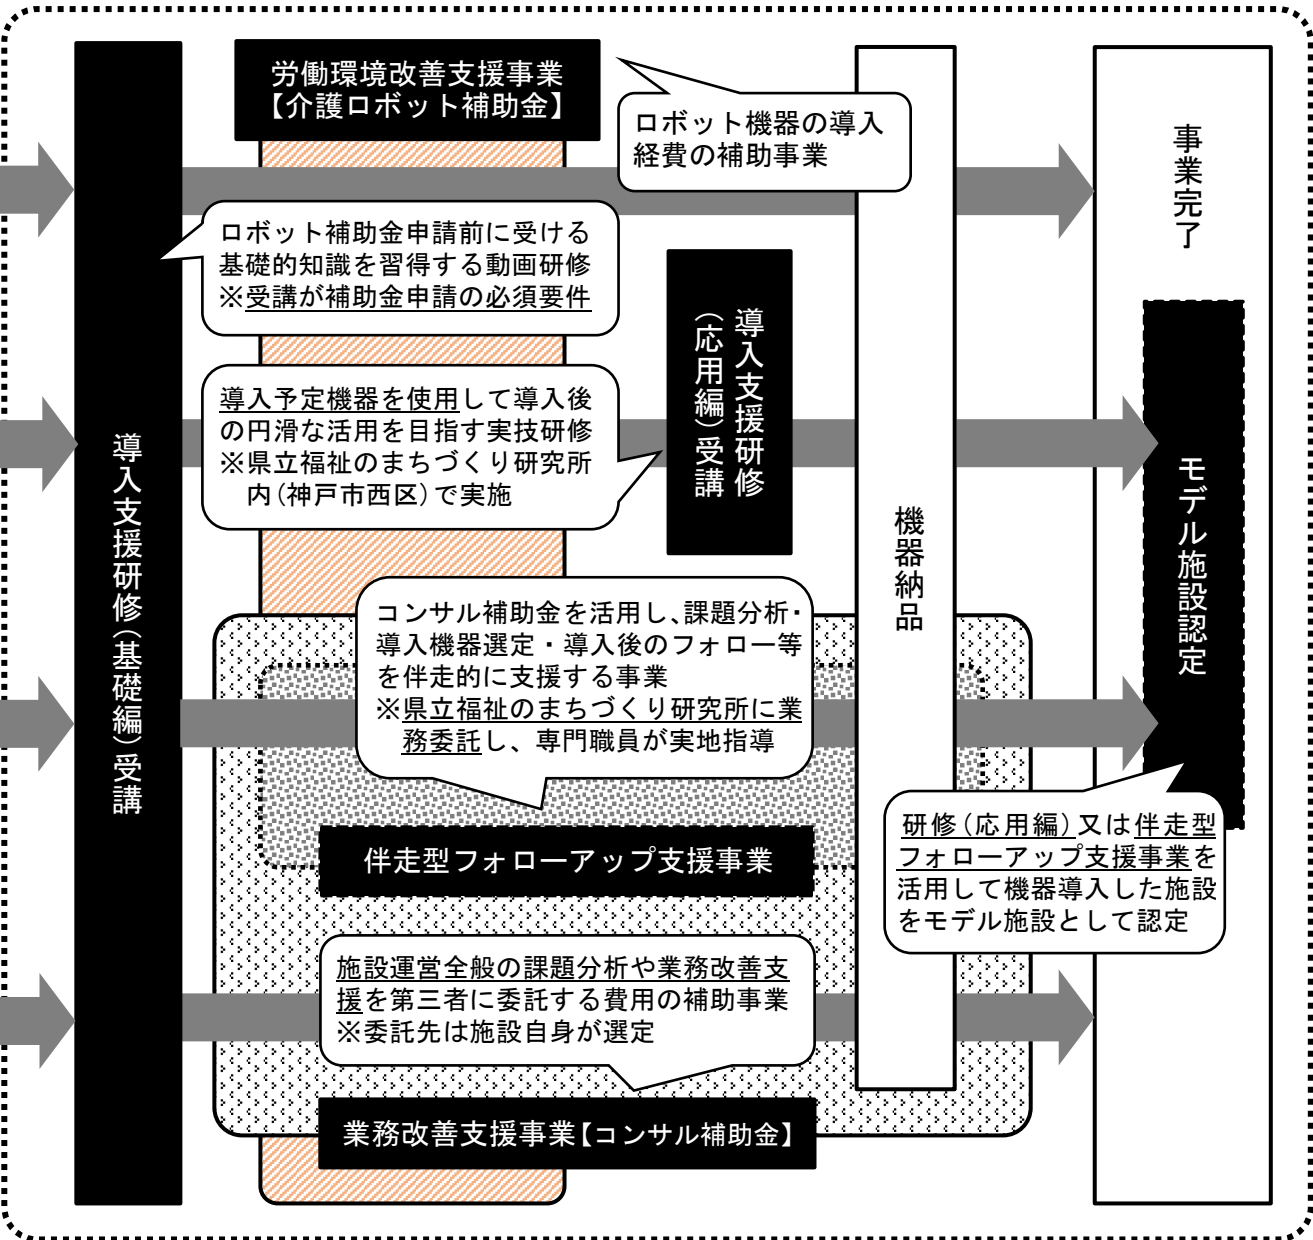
導入支援研修（基礎編）受講

労働環境改善支援事業
【介護ロボット補助金】

ロボット機器の導入経費の補助事業

ロボット補助金申請前に受ける基礎的知識を習得する動画研修
※受講が補助金申請の必須要件

導入予定機器を使用して導入後の円滑な活用を目指す実技研修
※県立福祉のまちづくり研究所内（神戸市西区）で実施

導入支援研修（応用編）受講

コンサル補助金を活用し、課題分析・導入機器選定・導入後のフォロー等を伴走的に支援する事業
※県立福祉のまちづくり研究所に業務委託し、専門職員が実地指導

伴走型フォローアップ支援事業

施設運営全般の課題分析や業務改善支援を第三者に委託する費用の補助事業
※委託先は施設自身が選定

業務改善支援事業【コンサル補助金】

機器納品

事業完了

モデル施設認定

研修（応用編）又は伴走型フォローアップ支援事業を活用して機器導入した施設をモデル施設として認定